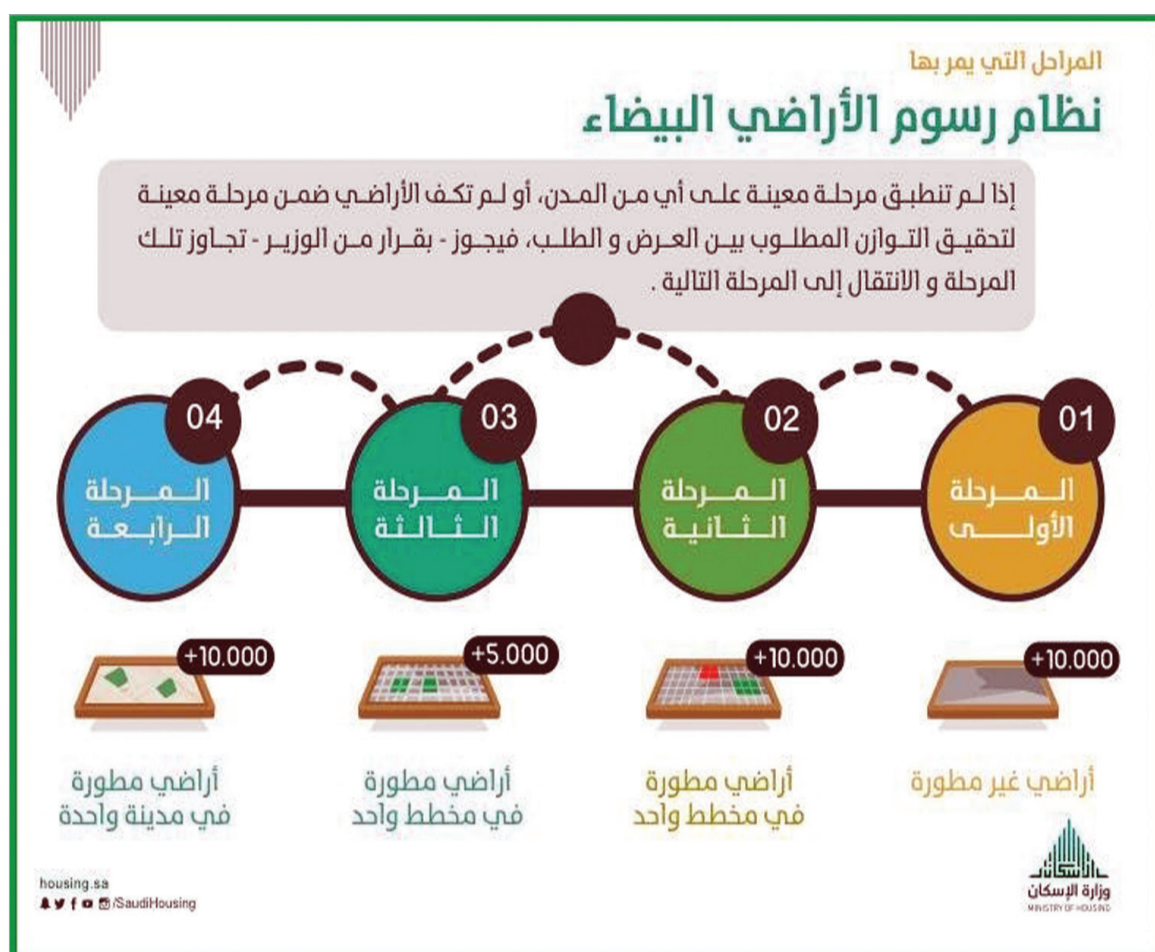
المراحل التي يمر بها
نظام رسوم الأراضي البيضاء

إذا لم تنطبق مرحلة معينة على أي من المدن، أو لم تكف الأراضي ضمن مرحلة معينة لتحقيق التوازن المطلوب بين العرض و الطلب، فيجوز - بقرار من الوزير - تجاوز تلك المرحلة و الانتقال إلى المرحلة التالية .

01
المرحلة الأولى

02
المرحلة الثانية

03
المرحلة الثالثة

04
المرحلة الرابعة

+10.000
أراضي غير مطورة

+10.000
أراضي مطورة في مخطط واحد

+5.000
أراضي مطورة في مخطط واحد

+10.000
أراضي مطورة في مدينة واحدة

housing.sa
/SaudiHousing

الإسكان
وزارة الإسكان
MINISTRY OF HOUSING